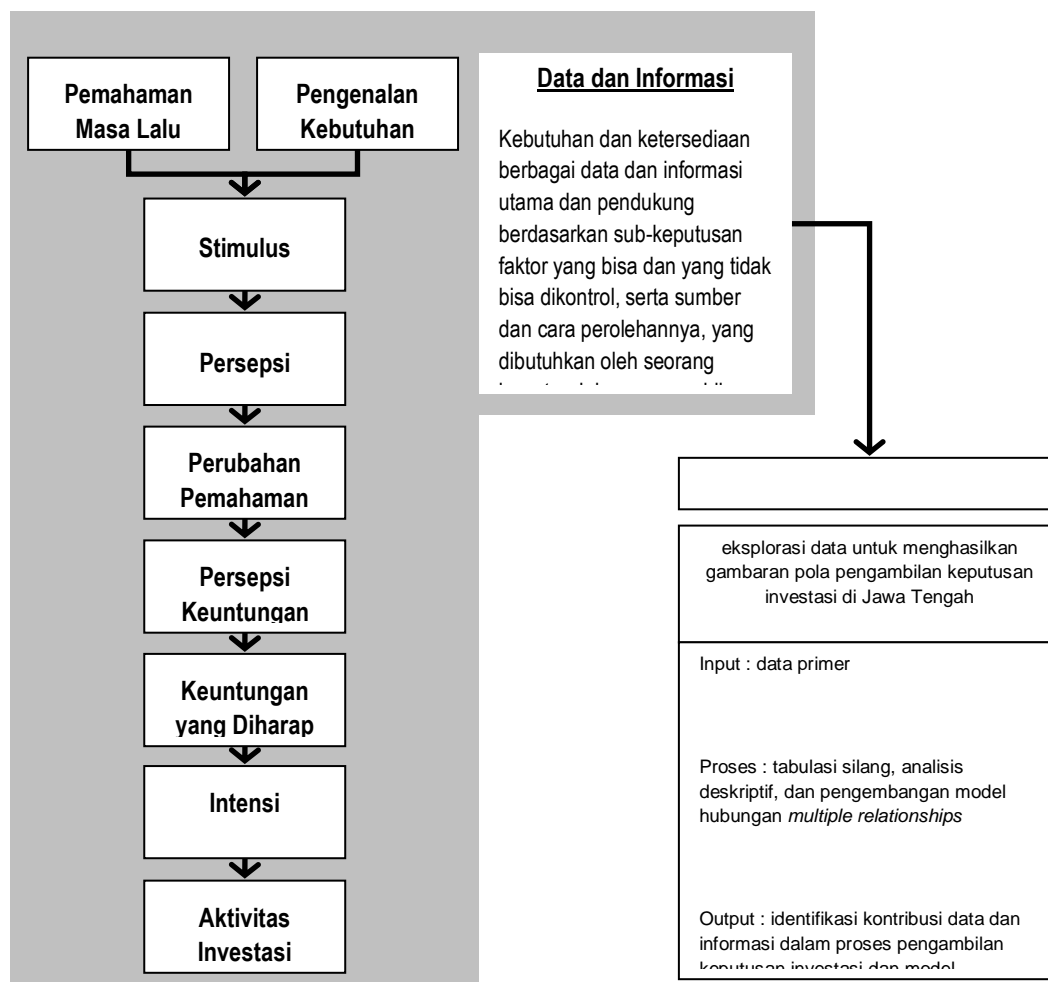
Pemahaman Masa Lalu

Pengenalan Kebutuhan

Stimulus

Persepsi

Perubahan Pemahaman

Persepsi Keuntungan

Keuntungan yang Diharap

Intensi

Aktivitas Investasi

Data dan Informasi

Kebutuhan dan ketersediaan berbagai data dan informasi utama dan pendukung berdasarkan sub-keputusan faktor yang bisa dan yang tidak bisa dikontrol, serta sumber dan cara perolehannya, yang dibutuhkan oleh seorang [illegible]

eksplorasi data untuk menghasilkan gambaran pola pengambilan keputusan investasi di Jawa Tengah

Input : data primer

Proses : tabulasi silang, analisis deskriptif, dan pengembangan model hubungan *multiple relationships*

Output : identifikasi kontribusi data dan informasi dalam proses pengambilan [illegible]